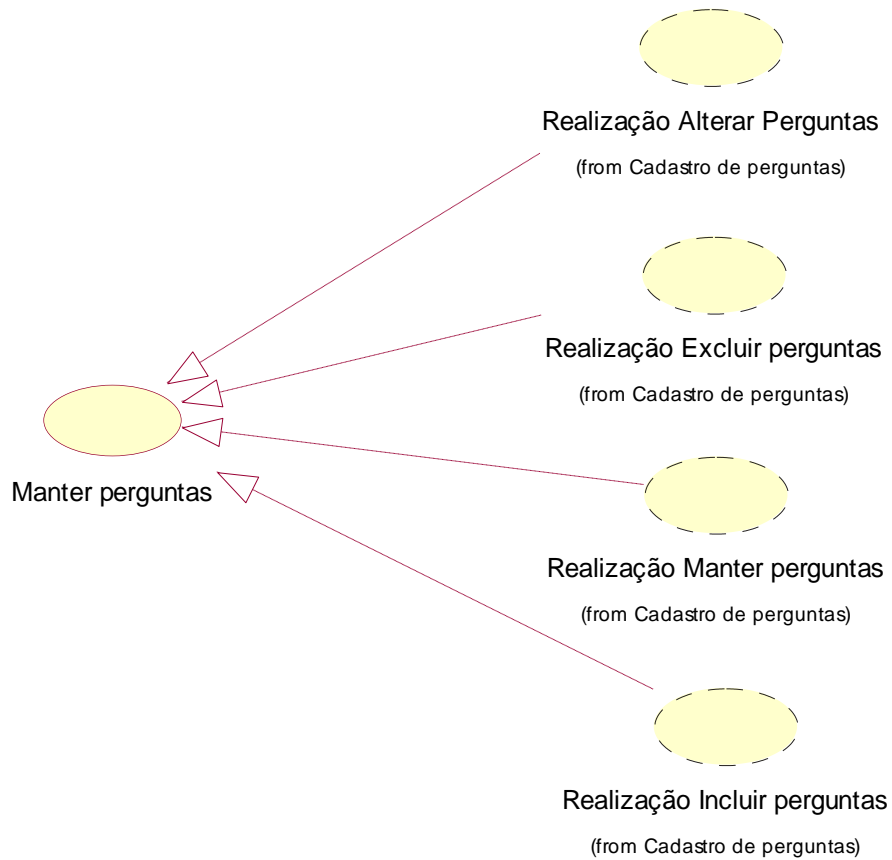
Realização Alterar Perguntas
(from Cadastro de perguntas)

Realização Excluir perguntas
(from Cadastro de perguntas)

Manter perguntas

Realização Manter perguntas
(from Cadastro de perguntas)

Realização Incluir perguntas
(from Cadastro de perguntas)